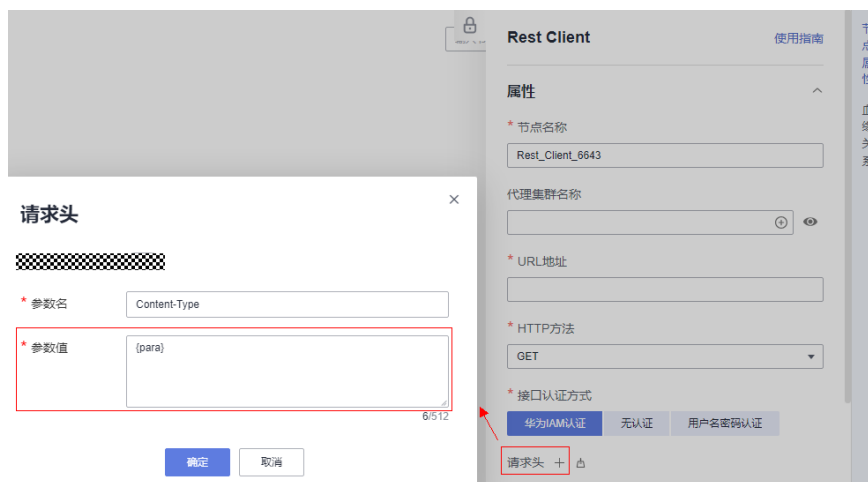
Rest Client
使用指南

属性

* 节点名称
Rest_Client_6643

代理集群名称

* URL地址

* HTTP方法
GET

* 接口认证方式
华为IAM认证 无认证 用户名密码认证

请求头 +

请求头

* 参数名
Content-Type

* 参数值
{para}
6/512

确定 取消